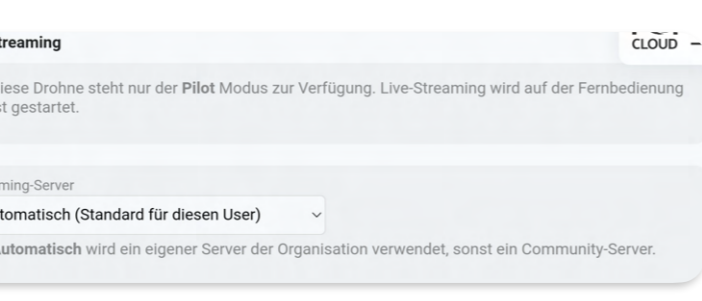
treaming

CLOUD –

iese Drohne steht nur der **Pilot** Modus zur Verfügung. Live-Streaming wird auf der Fernbedienung st gestartet.

ming-Server

utomatisch (Standard für diesen User)

**utomatisch** wird ein eigener Server der Organisation verwendet, sonst ein Community-Server.